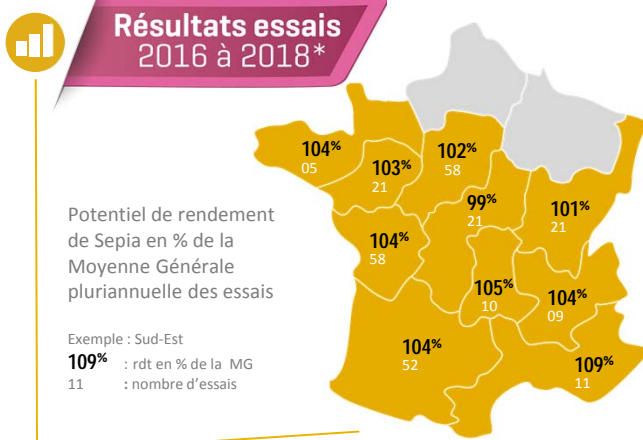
Résultats essais
2016 à 2018*

104%
05

103%
21

102%
58

99%
21

101%
21

104%
58

105%
10

104%
09

104%
52

109%
11

Potentiel de rendement de Sepia en % de la Moyenne Générale pluriannuelle des essais

Exemple : Sud-Est
109% : rdt en % de la MG
11 : nombre d'essais